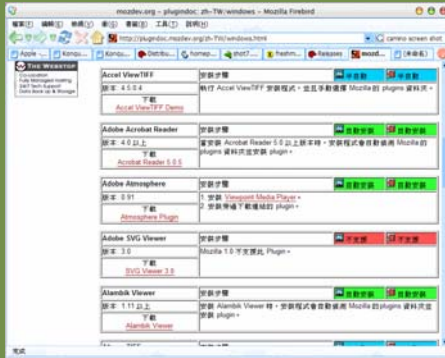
mozdev.org - plugindoc: zh-TW/windows - Mozilla Firebird

檔案 編輯 檢視 到 書籤 工具 說明

http://plugindoc.mozdev.org/zh-TW/windows.html

camino screen shot

Apple - ... Kompu... Konqu... Distribu... homep... shot7... freshm... Releases mozd... [未命名]

THE WEBSTOP

Accel ViewTIFF
版本: 4.5.0.4
下載
Accel ViewTIFF Demo
安裝步驟
執行 Accel ViewTIFF 安裝程式，並且手動選擇 Mozilla 的 plugins 資料夾。
手動 手動

Adobe Acrobat Reader
版本: 4.0 以上
下載
Acrobat Reader 5.0.5
安裝步驟
當安裝 Acrobat Reader 5.0 以上版本時，安裝程式會自動偵測 Mozilla 的 plugins 資料夾並安裝 plugin。
自動安裝 自動安裝

Adobe Atmosphere
版本: 0.91
下載
Atmosphere Plugin
安裝步驟
1. 安裝 Viewpoint Media Player。
2. 安裝準備下載播放的 plugin。
自動安裝 自動安裝

Adobe SVG Viewer
版本: 3.0
下載
SVG Viewer 3.0
安裝步驟
Mozilla 1.0 不支援此 Plugin。
不支援 不支援

Alambik Viewer
版本: 1.11 以上
下載
Alambik Viewer
安裝步驟
安裝 Alambik Viewer 時，安裝程式會自動偵測 Mozilla 的 plugins 資料夾並安裝 plugin。
自動安裝 自動安裝

完成